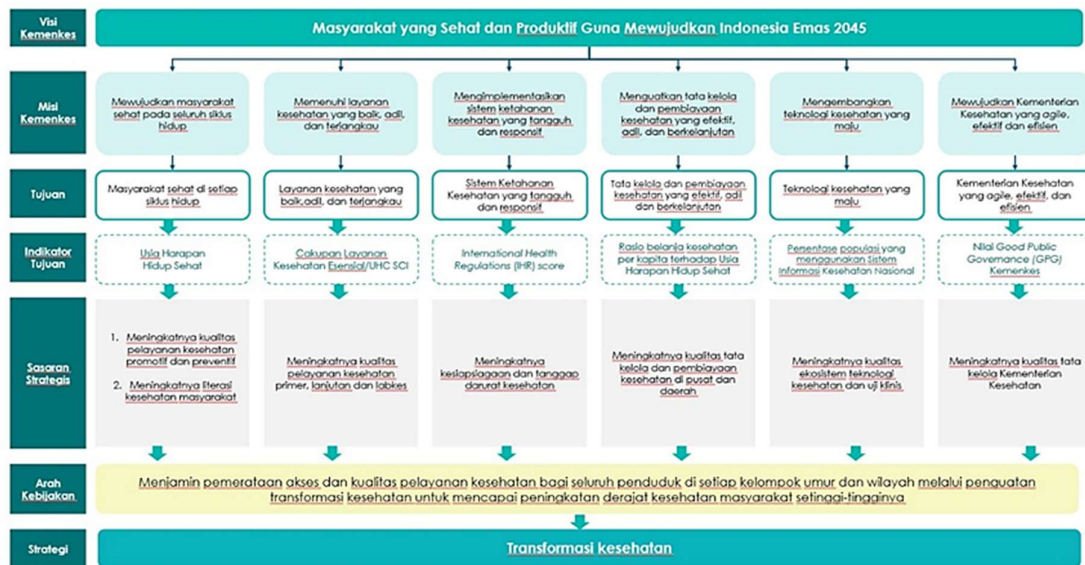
Visi Kemenkes

Masyarakat yang Sehat dan Produktif Guna Mewujudkan Indonesia Emas 2045

Misi Kemenkes

Mewujudkan masyarakat sehat pada seluruh siklus hidup

Memenuhi layanan kesehatan yang baik, adil, dan terjangkau

Mengimplementasikan sistem ketahanan kesehatan yang tangguh dan responsif

Menguatkan tata kelola dan pembiayaan kesehatan yang efektif, adil, dan berkelanjutan

Mengembangkan teknologi kesehatan yang maju

Mewujudkan Kementerian Kesehatan yang agile, efektif dan efisien

Tujuan

Masyarakat sehat di setiap siklus hidup

Layanan kesehatan yang baik,adil, dan terjangkau

Sistem Ketahanan Kesehatan yang tangguh dan responsif

Tata kelola dan pembiayaan kesehatan yang efektif, adil dan berkelanjutan

Teknologi kesehatan yang maju

Kementerian Kesehatan yang agile, efektif, dan efisien

Indikator Tujuan

Usia Harapan Hidup Sehat

Cakupan Layanan Kesehatan Esensial/UHC SCI

International Health Regulations (IHR) score

Rasio belanja kesehatan per kapita terhadap Usia Harapan Hidup Sehat

Persentase populasi yang menggunakan Sistem Informasi Kesehatan Nasional

Nilai Good Public Governance (GPG) Kemenkes

Sasaran Strategis

1. Meningkatnya kualitas pelayanan kesehatan promotif dan preventif

2. Meningkatnya literasi kesehatan masyarakat

Meningkatnya kualitas pelayanan kesehatan primer, lanjutan dan labkes

Meningkatnya kesiapsiagaan dan tanggap darurat kesehatan

Meningkatnya kualitas tata kelola dan pembiayaan kesehatan di pusat dan daerah

Meningkatnya kualitas ekosistem teknologi kesehatan dan uji klinis

Meningkatnya kualitas tata kelola Kementerian Kesehatan

Arah Kebijakan

Menjamin pemerataan akses dan kualitas pelayanan kesehatan bagi seluruh penduduk di setiap kelompok umur dan wilayah melalui penguatan transformasi kesehatan untuk mencapai peningkatan derajat kesehatan masyarakat setinggi-tingginya

Strategi

Transformasi kesehatan